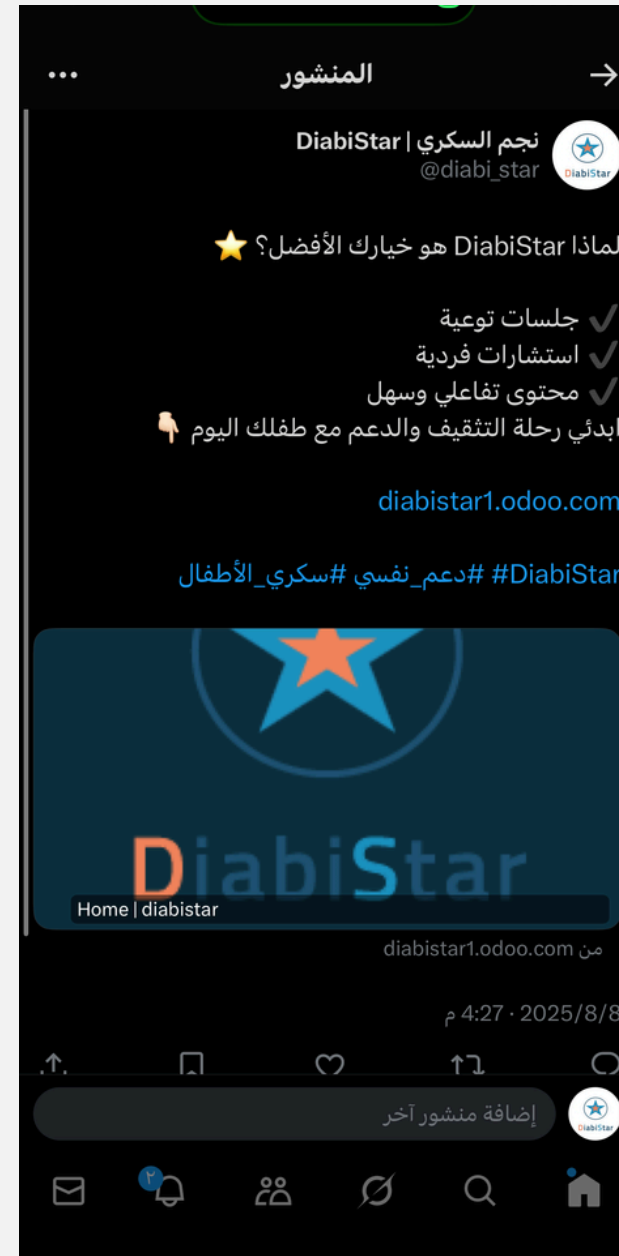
المنشور

نجم السكري | DiabiStar
@diabi_star

لماذا DiabiStar هو خيارك الأفضل؟ ⭐

✔ جلسات توعية
✔ استشارات فردية
✔ محتوى تفاعلي وسهل
ابدئي رحلة التثقيف والدعم مع طفلك اليوم 👇

diabistar1.odoo.com

#DiabiStar #دعم_نفسي #سكري_الأطفال

DiabiStar
Home | diabistar

من diabistar1.odoo.com

4:27 م · 2025/8/8

إضافة منشور آخر

٢